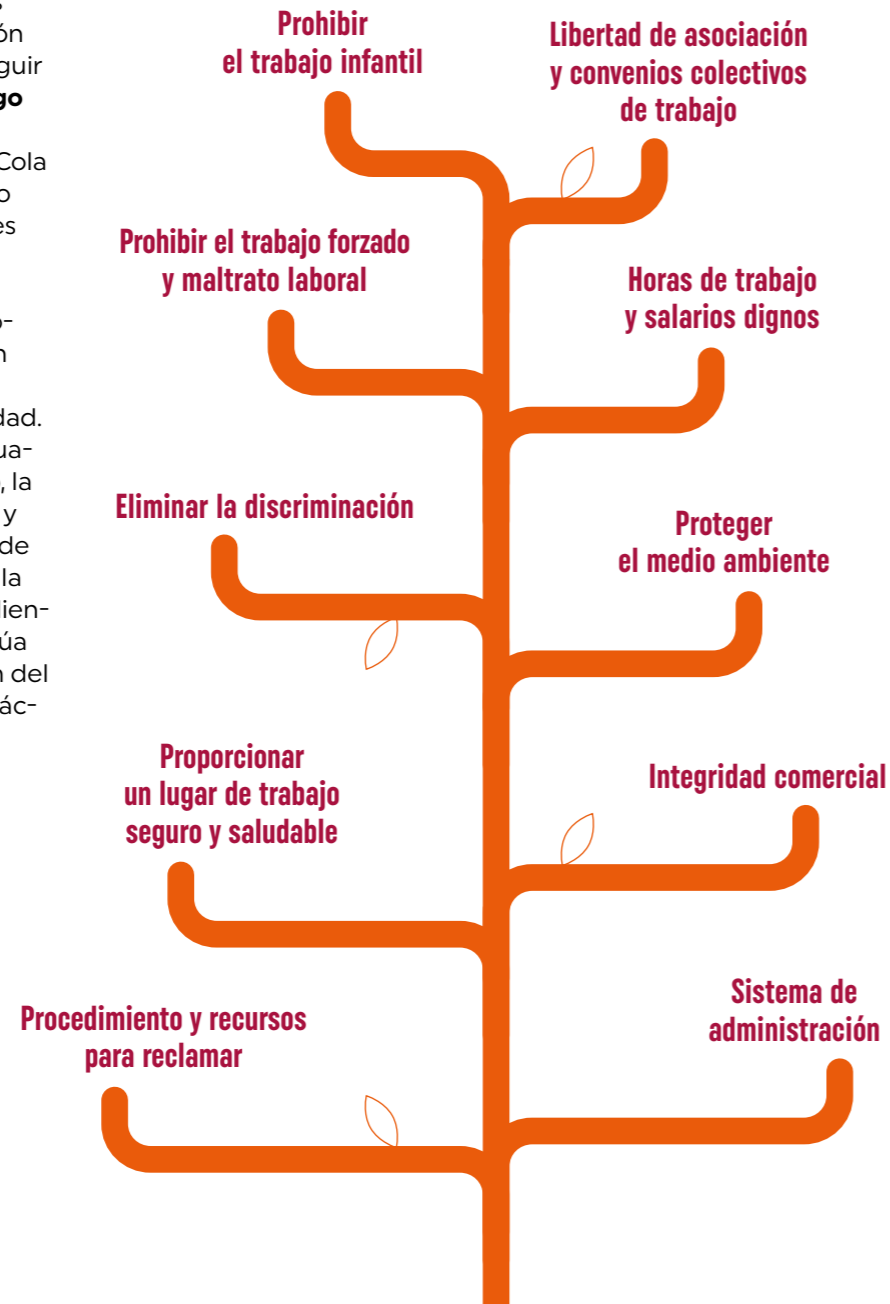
ón
guir
go

Cola
o
es

o-
n

dad.
ua-
, la
y
de
la
ien-
úa
n del
ác-

Prohibir el trabajo infantil

Libertad de asociación y convenios colectivos de trabajo

Prohibir el trabajo forzado y maltrato laboral

Horas de trabajo y salarios dignos

Eliminar la discriminación

Proteger el medio ambiente

Proporcionar un lugar de trabajo seguro y saludable

Integridad comercial

Procedimiento y recursos para reclamar

Sistema de administración